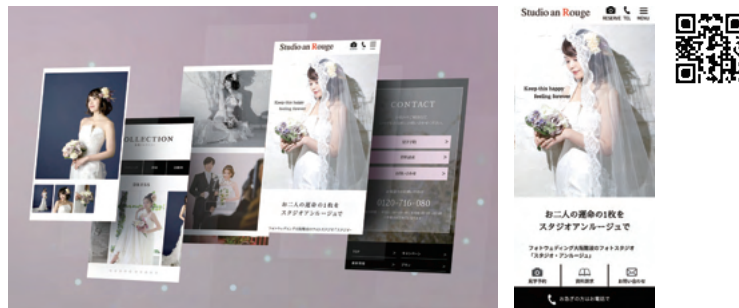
Studio an Rouge

COLLECTION

CONTACT

Keep this happy feeling forever

お二人の運命の1枚を
スタジオアンルージュで

0120-716-080

Studio an Rouge
RESERVE TEL MENU

Keep this happy feeling forever

お二人の運命の1枚を
スタジオアンルージュで

フォトウェディング大阪梅田のフォトスタジオ
「スタジオ・アンルージュ」

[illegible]
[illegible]
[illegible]

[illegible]